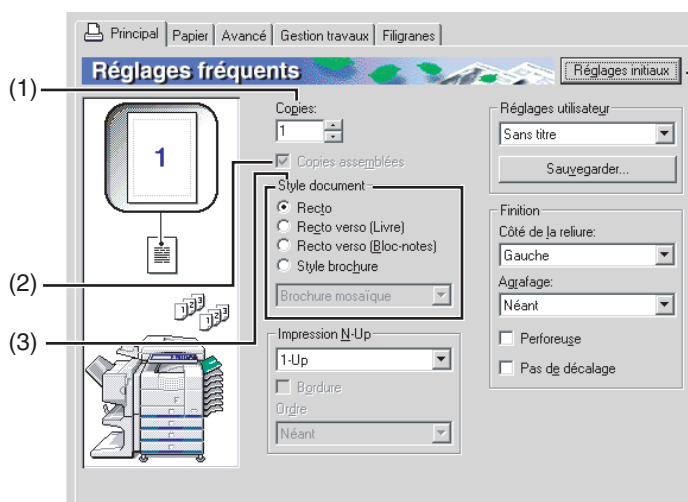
Principal | Papier | Avancé | Gestion travaux | Filigranes

Réglages fréquents

Réglages initiaux

(1)

(2)

(3)

1

Copies:

1

Copies assemblées

Style document

Recto

Recto verso (Livre)

Recto verso (Bloc-notes)

Style brochure

Brochure mosaïque

Impression N-Up

1-Up

Bordure

Ordre

Néant

Réglages utilisateur

Sans titre

Sauvegarder...

Finition

Côté de la reliure:

Gauche

Agrafage:

Néant

Perforeuse

Pas de décalage